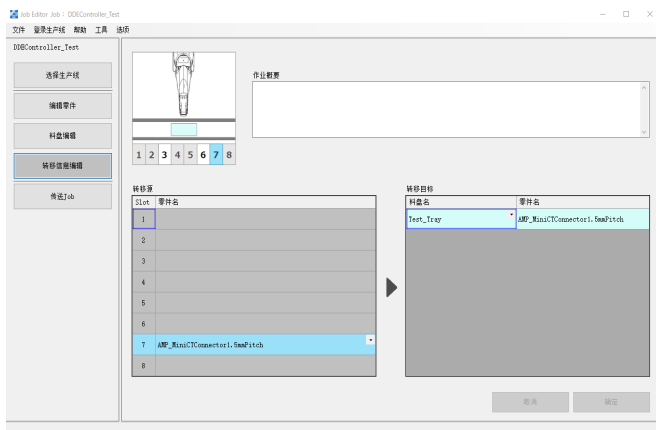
Job Editor Job : DDBController_Test
文件 登录生产线 帮助 工具 选项

DDBController_Test

选择生产线
编辑零件
料盘编辑
转移信息编辑
传送Job

1 2 3 4 5 6 7 8

作业概要

转移源

| Slot | 零件名 |
|---|---|
| 1 | |
| 2 | |
| 3 | |
| 4 | |
| 5 | |
| 6 | |
| 7 | AMP_MiniCTConnector1.5mmPitch |
| 8 | |

转移目标

| 料盘名 | 零件名 |
|---|---|
| Test_Tray | AMP_MiniCTConnector1.5mmPitch |

取消 确定